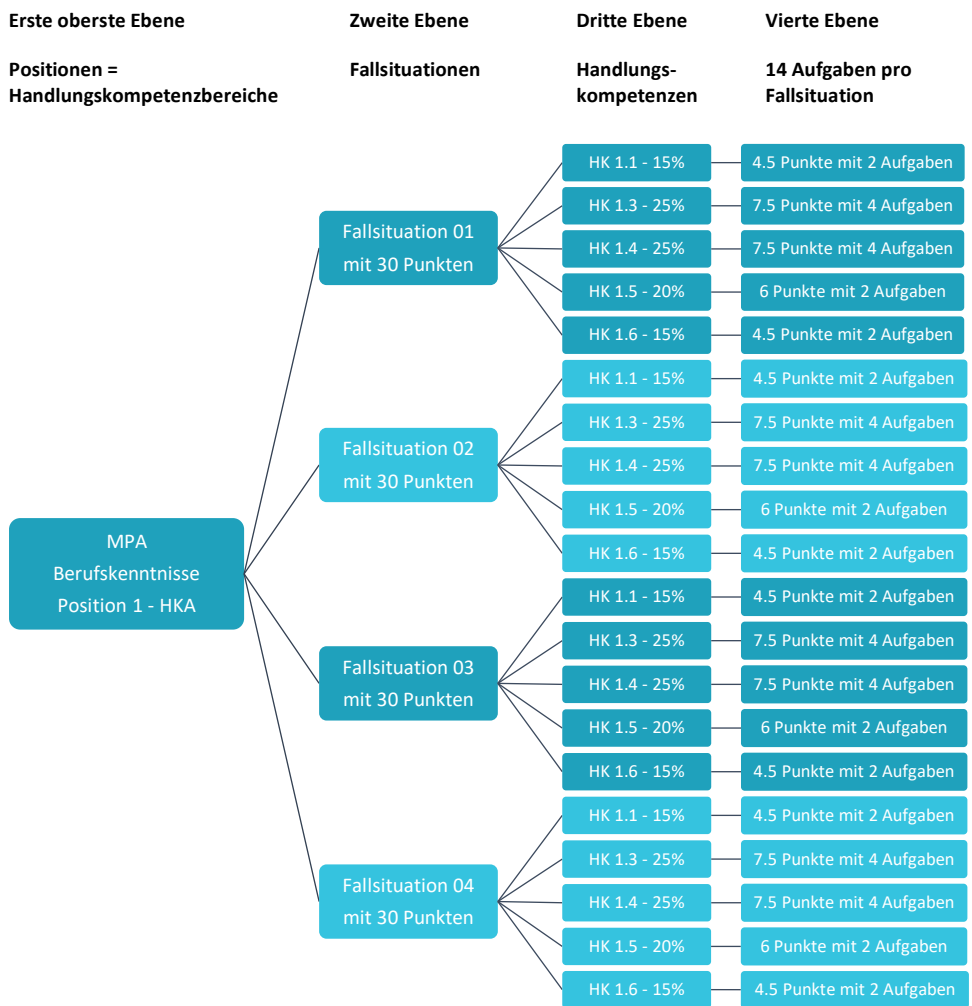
Erste oberste Ebene

Positionen = Handlungskompetenzbereiche

Zweite Ebene

Fallsituationen

Dritte Ebene

Handlungskompetenzen

Vierte Ebene

14 Aufgaben pro Fallsituation

MPA
Berufskenntnisse
Position 1 - HKA

Fallsituation 01
mit 30 Punkten

HK 1.1 - 15%
4.5 Punkte mit 2 Aufgaben
HK 1.3 - 25%
7.5 Punkte mit 4 Aufgaben
HK 1.4 - 25%
7.5 Punkte mit 4 Aufgaben
HK 1.5 - 20%
6 Punkte mit 2 Aufgaben
HK 1.6 - 15%
4.5 Punkte mit 2 Aufgaben

Fallsituation 02
mit 30 Punkten

HK 1.1 - 15%
4.5 Punkte mit 2 Aufgaben
HK 1.3 - 25%
7.5 Punkte mit 4 Aufgaben
HK 1.4 - 25%
7.5 Punkte mit 4 Aufgaben
HK 1.5 - 20%
6 Punkte mit 2 Aufgaben
HK 1.6 - 15%
4.5 Punkte mit 2 Aufgaben

Fallsituation 03
mit 30 Punkten

HK 1.1 - 15%
4.5 Punkte mit 2 Aufgaben
HK 1.3 - 25%
7.5 Punkte mit 4 Aufgaben
HK 1.4 - 25%
7.5 Punkte mit 4 Aufgaben
HK 1.5 - 20%
6 Punkte mit 2 Aufgaben
HK 1.6 - 15%
4.5 Punkte mit 2 Aufgaben

Fallsituation 04
mit 30 Punkten

HK 1.1 - 15%
4.5 Punkte mit 2 Aufgaben
HK 1.3 - 25%
7.5 Punkte mit 4 Aufgaben
HK 1.4 - 25%
7.5 Punkte mit 4 Aufgaben
HK 1.5 - 20%
6 Punkte mit 2 Aufgaben
HK 1.6 - 15%
4.5 Punkte mit 2 Aufgaben